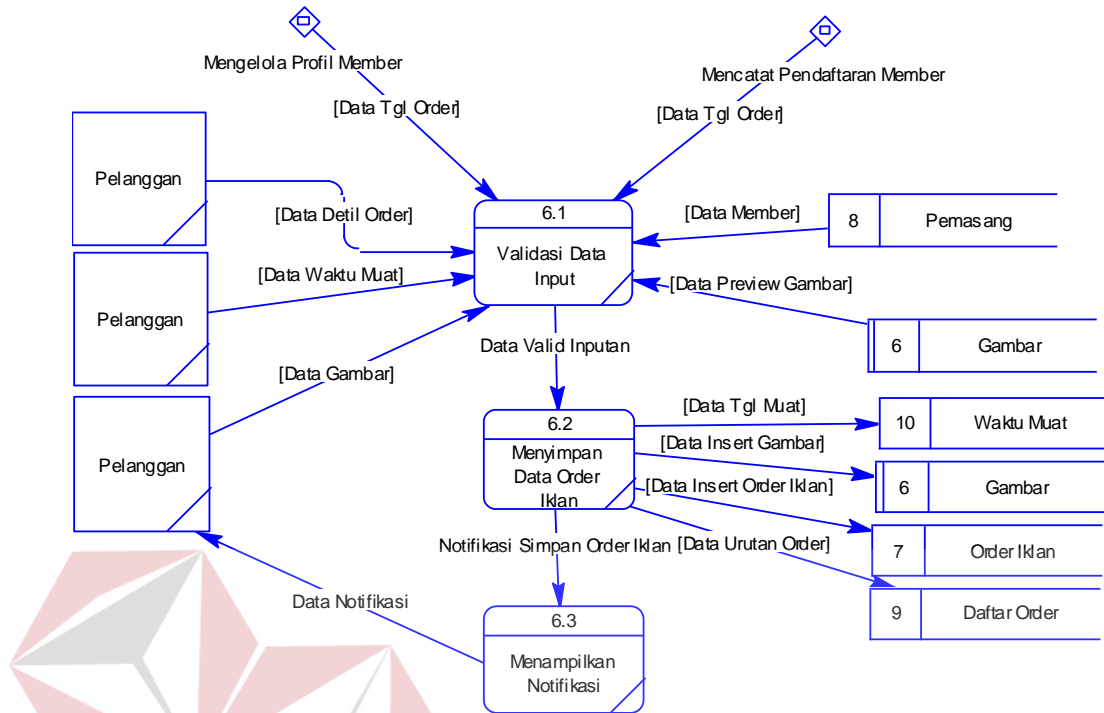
Mengelola Profil Member

Mencatat Pendaftaran Member

[Data Tgl Order]

[Data Tgl Order]

Pelanggan

[Data Detil Order]

6.1

Validasi Data Input

[Data Member]

8

Pemasang

Pelanggan

[Data Waktu Muat]

[Data Preview Gambar]

6

Gambar

Data Valid Inputan

Pelanggan

[Data Gambar]

6.2

Menyimpan Data Order Iklan

[Data Tgl Muat]

10

Waktu Muat

[Data Insert Gambar]

[Data Insert Order Iklan]

6

Gambar

Notifikasi Simpan Order Iklan

[Data Urutan Order]

7

Order Iklan

Data Notifikasi

9

Daftar Order

6.3

Menampilkan Notifikasi